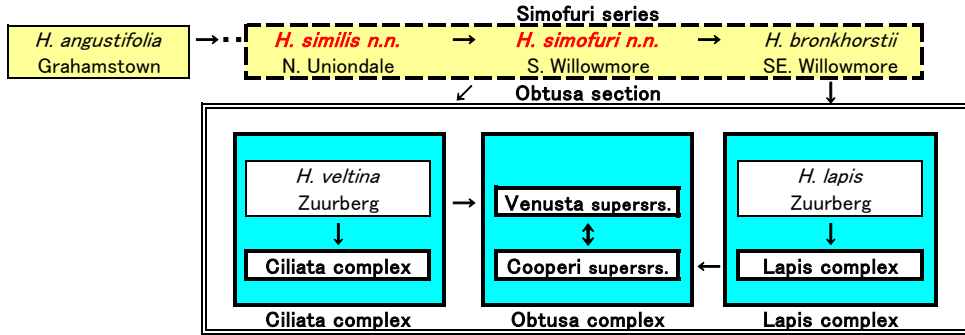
Simofuri series

H. angustifolia
Grahamstown

H. similis n.n.
N. Uniondale

H. simofuri n.n.
S. Willowmore

H. bronkhorstii
SE. Willowmore

Obtusa section

H. veltina
Zuurberg

Ciliata complex

Venusta supersrs.

Cooperi supersrs.

H. lapis
Zuurberg

Lapis complex

Ciliata complex

Obtusa complex

Lapis complex